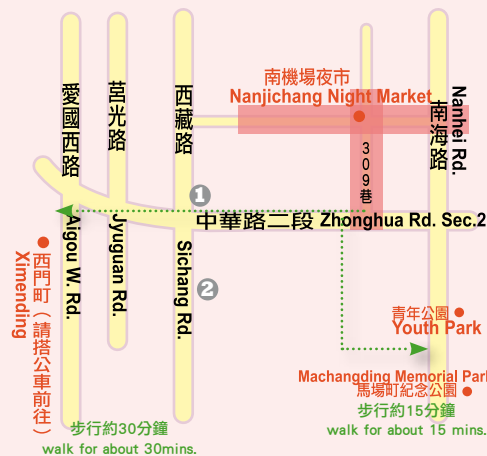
愛國西路
莒光路
西藏路
南機場夜市
Nanjichang Night Market
Nanhei Rd.
南海路
309巷
1
中華路二段 Zhonghua Rd. Sec.2
Aiguo W. Rd.
Jyuguan Rd.
Sichang Rd.
2
西門町（請搭公車前往）
Ximending
青年公園
Youth Park
Machangding Memorial Park
馬場町紀念公園
步行約15分鐘
walk for about 15 mins.
步行約30分鐘
walk for about 30mins.